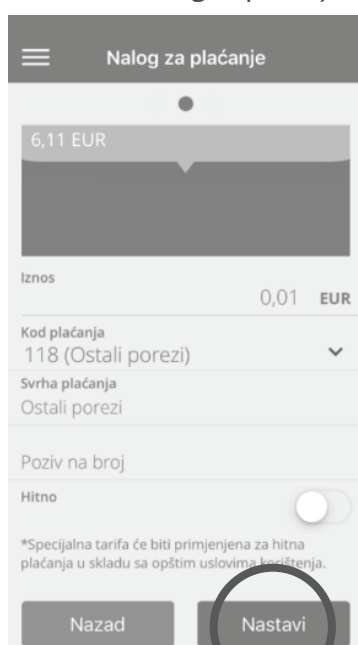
Nalog za plaćanje

6,11 EUR

Iznos
0,01 EUR

Kod plaćanja
118 (Ostali porezi)

Svrha plaćanja
Ostali porezi

Poziv na broj

Hitno

*Specijalna tarifa će biti primjenjena za hitna plaćanja u skladu sa opštim uslovima korištenja.

Nazad

Nastavi